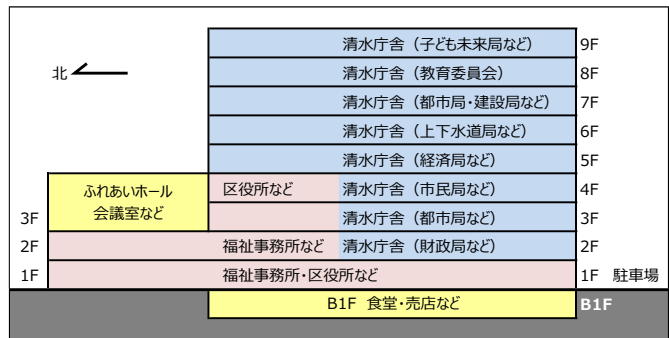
北

| | | | |
|---|---|---|---|
| | | 清水庁舎（子ども未来局など） | 9F |
| | | 清水庁舎（教育委員会） | 8F |
| | | 清水庁舎（都市局・建設局など） | 7F |
| | | 清水庁舎（上下水道局など） | 6F |
| | | 清水庁舎（経済局など） | 5F |
| | ふれあいホール 会議室など | 区役所など 清水庁舎（市民局など） | 4F |
| 3F | | 清水庁舎（都市局など） | 3F |
| 2F | 福祉事務所など | 清水庁舎（財政局など） | 2F |
| 1F | 福祉事務所・区役所など | | 1F 駐車場 |
| | B1F 食堂・売店など | | B1F |